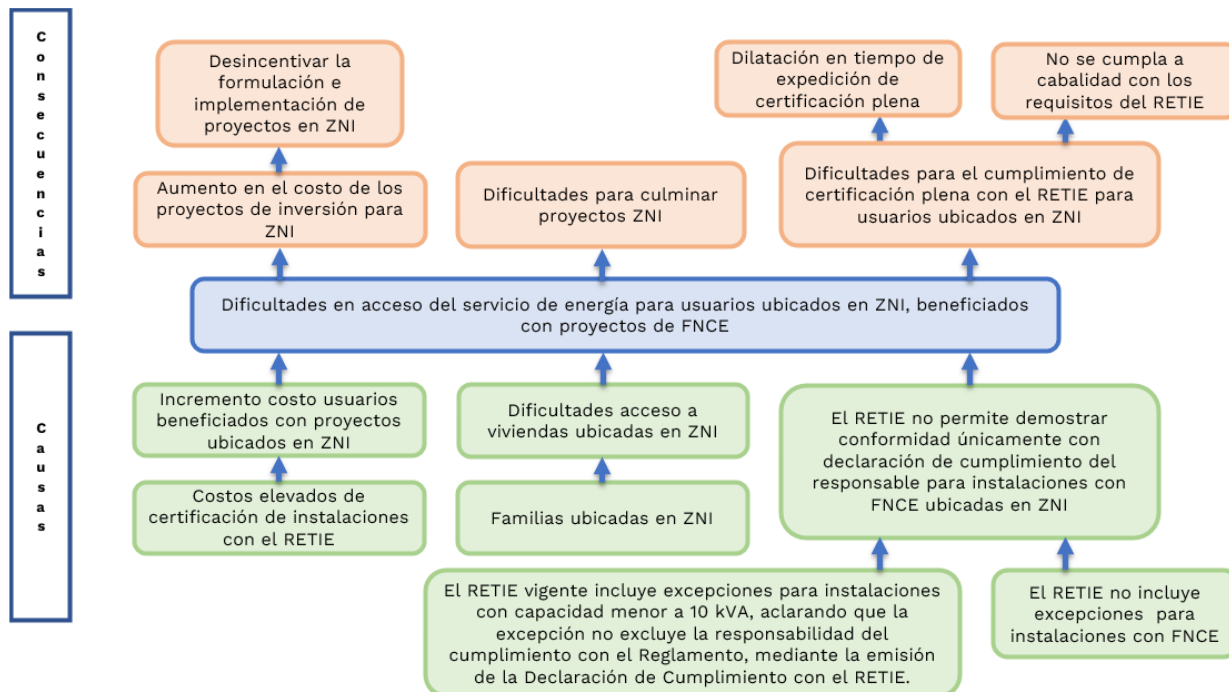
Consecuencias

Desincentivar la formulación e implementación de proyectos en ZNI

Dilatación en tiempo de expedición de certificación plena

No se cumpla a cabalidad con los requisitos del RETIE

Aumento en el costo de los proyectos de inversión para ZNI

Dificultades para culminar proyectos ZNI

Dificultades para el cumplimiento de certificación plena con el RETIE para usuarios ubicados en ZNI

Dificultades en acceso del servicio de energía para usuarios ubicados en ZNI, beneficiados con proyectos de FNCE

Causas

Incremento costo usuarios beneficiados con proyectos ubicados en ZNI

Dificultades acceso a viviendas ubicadas en ZNI

El RETIE no permite demostrar conformidad únicamente con declaración de cumplimiento del responsable para instalaciones con FNCE ubicadas en ZNI

Costos elevados de certificación de instalaciones con el RETIE

Familias ubicadas en ZNI

El RETIE vigente incluye excepciones para instalaciones con capacidad menor a 10 kVA, aclarando que la excepción no excluye la responsabilidad del cumplimiento con el Reglamento, mediante la emisión de la Declaración de Cumplimiento con el RETIE.

El RETIE no incluye excepciones para instalaciones con FNCE